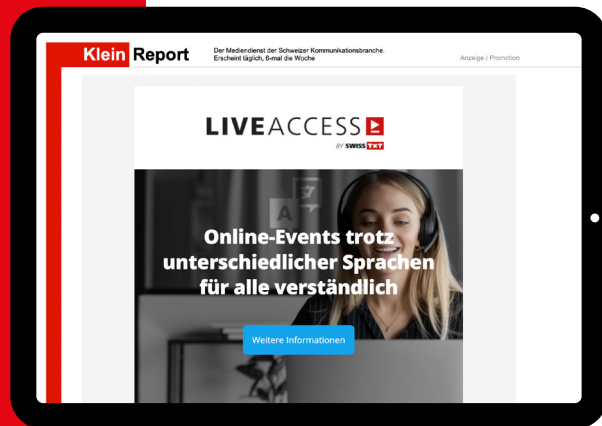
Klein Report

Der Mediendienst der Schweizer Kommunikationsbranche. Erscheint täglich, 6-mal die Woche

Anzeige / Promotion

LIVEACCESS

BY SWISS TXT

Online-Events trotz unterschiedlicher Sprachen für alle verständlich

Weitere Informationen